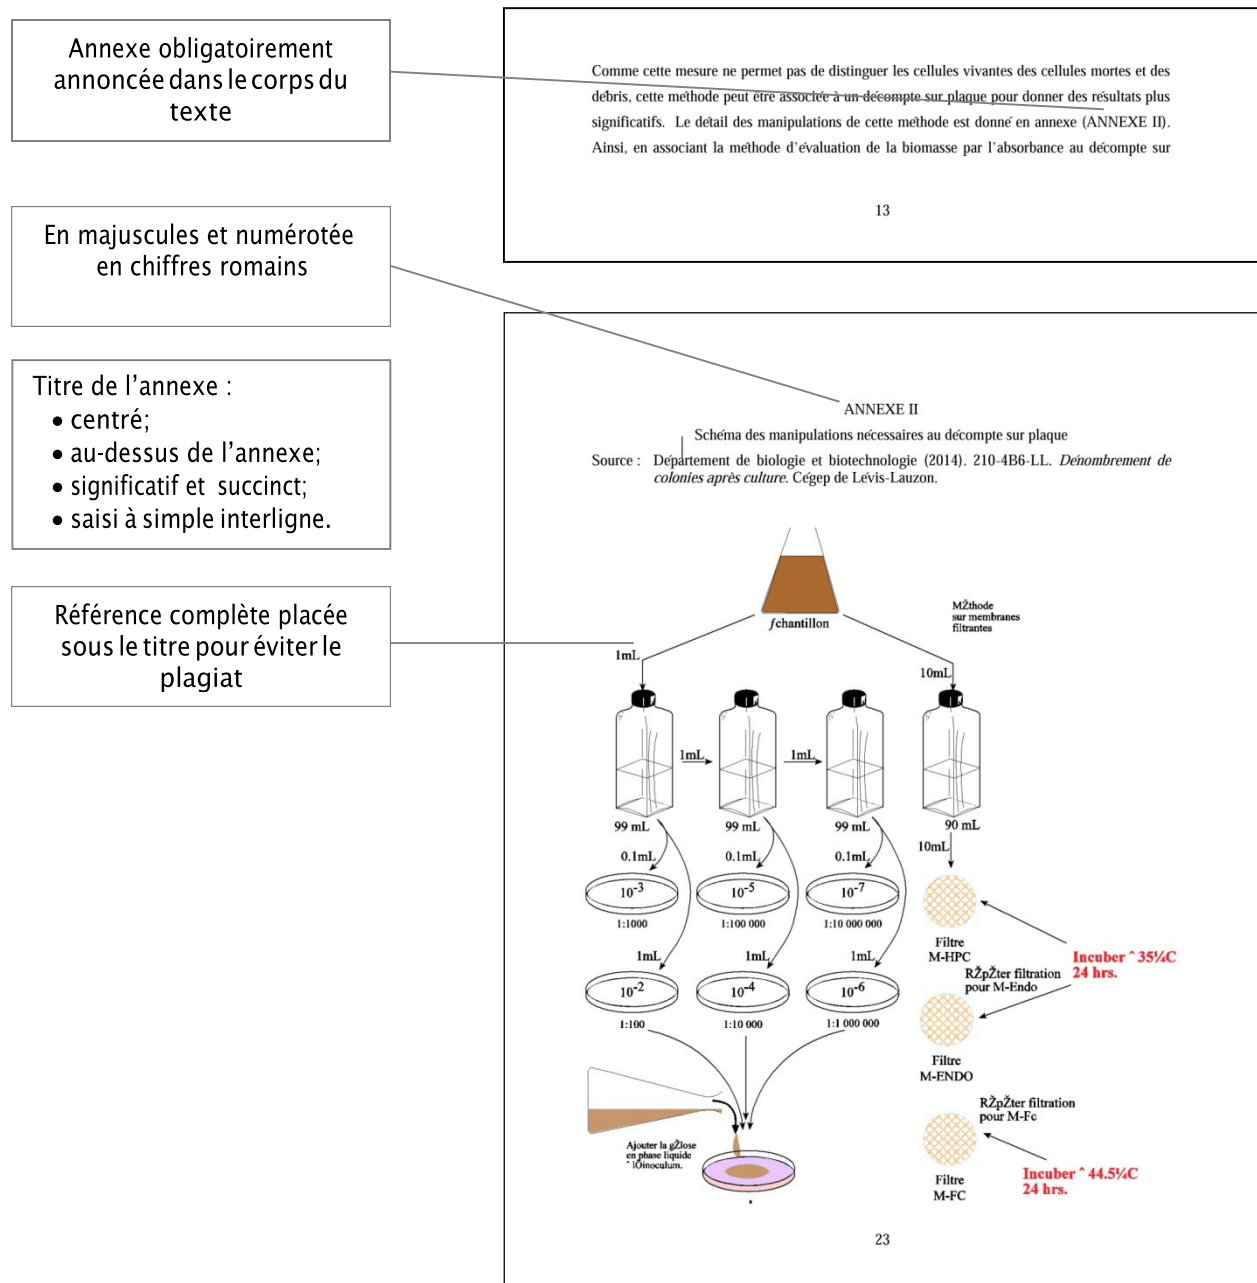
Annexe obligatoirement annoncée dans le corps du texte

En majuscules et numérotée en chiffres romains

Titre de l'annexe :
• centré;
• au-dessus de l'annexe;
• significatif et succinct;
• saisi à simple interligne.

Référence complète placée sous le titre pour éviter le plagiat

Comme cette mesure ne permet pas de distinguer les cellules vivantes des cellules mortes et des debris, cette methode peut etre associee à un décompte sur plaque pour donner des résultats plus significatifs. Le detail des manipulations de cette methode est donne en annexe (ANNEXE II). Ainsi, en associant la methode d'evaluation de la biomasse par l'absorbance au decompte sur

13

ANNEXE II

Schema des manipulations necessaires au decompte sur plaque

Source : Departement de biologie et biotechnologie (2014). 210-4B6-LL. Denombrement de colonies après culture. Cegep de Levis-Lauzon.

ƒchantillon

MŽthode sur membranes filtrantes

1mL

10mL

1mL

1mL

99 mL

99 mL

99 mL

90 mL

10mL

0.1mL

0.1mL

0.1mL

$10^{-3}$

$10^{-5}$

$10^{-7}$

1:1000

1:100 000

1:10 000 000

Filtre M-HPC

Incuber ˆ 35¼C 24 hrs.

1mL

1mL

1mL

RŽpŽter filtration pour M-Endo

$10^{-2}$

$10^{-4}$

$10^{-6}$

1:100

1:10 000

1:1 000 000

Filtre M-ENDO

RŽpŽter filtration pour M-Fc

Ajouter la gŽlose en phase liquide ˆ l'inoculum.

Filtre M-FC

Incuber ˆ 44.5¼C 24 hrs.

23